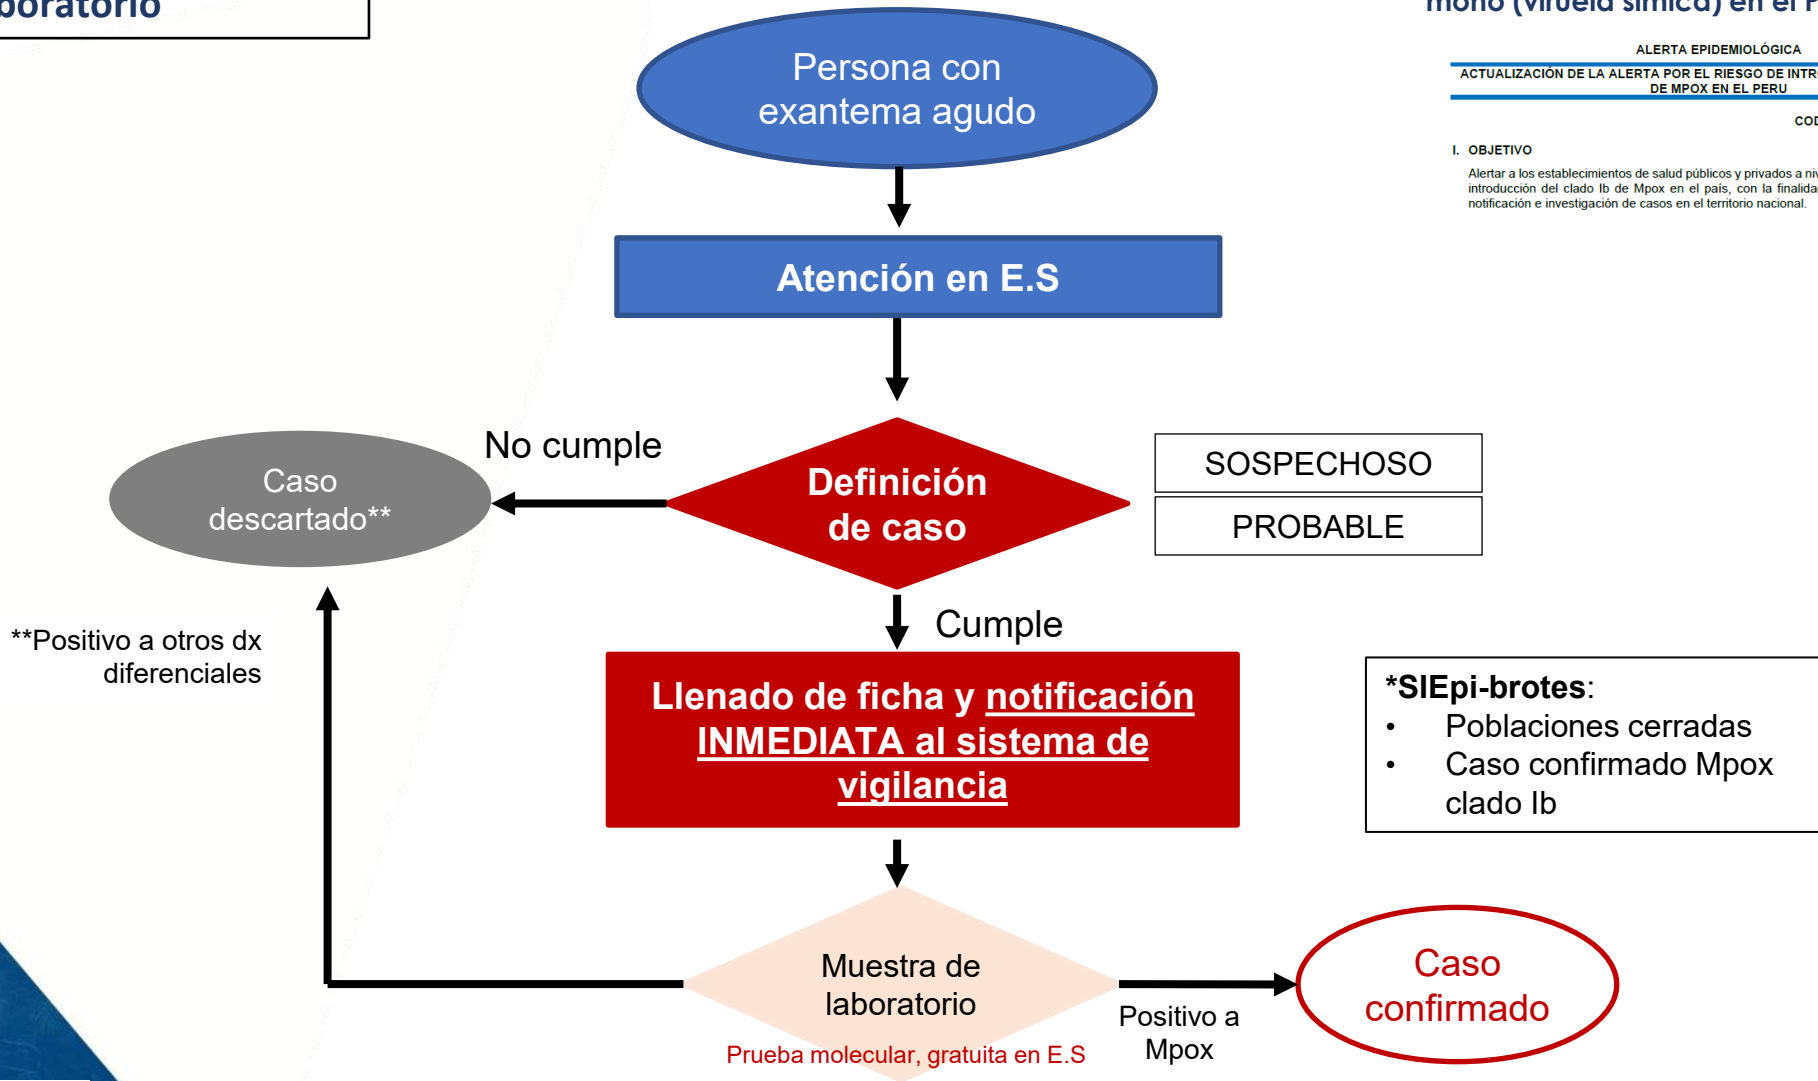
boratorio

mono (viruela símica) en el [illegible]

ALERTA EPIDEMIOLÓGICA

ACTUALIZACIÓN DE LA ALERTA POR EL RIESGO DE INTR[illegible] DE MPOX EN EL PERU

COD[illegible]

I. OBJETIVO

Alertar a los establecimientos de salud públicos y privados a ni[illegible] introducción del clado Ib de Mpox en el país, con la finalida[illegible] notificación e investigación de casos en el territorio nacional.

Persona con exantema agudo

Atención en E.S

No cumple

Caso descartado**

Definición de caso

SOSPECHOSO

PROBABLE

Cumple

**Positivo a otros dx diferenciales

Llenado de ficha y notificación INMEDIATA al sistema de vigilancia

*SIEpi-brotes:
• Poblaciones cerradas
• Caso confirmado Mpox clado Ib

Muestra de laboratorio

Prueba molecular, gratuita en E.S

Positivo a Mpox

Caso confirmado